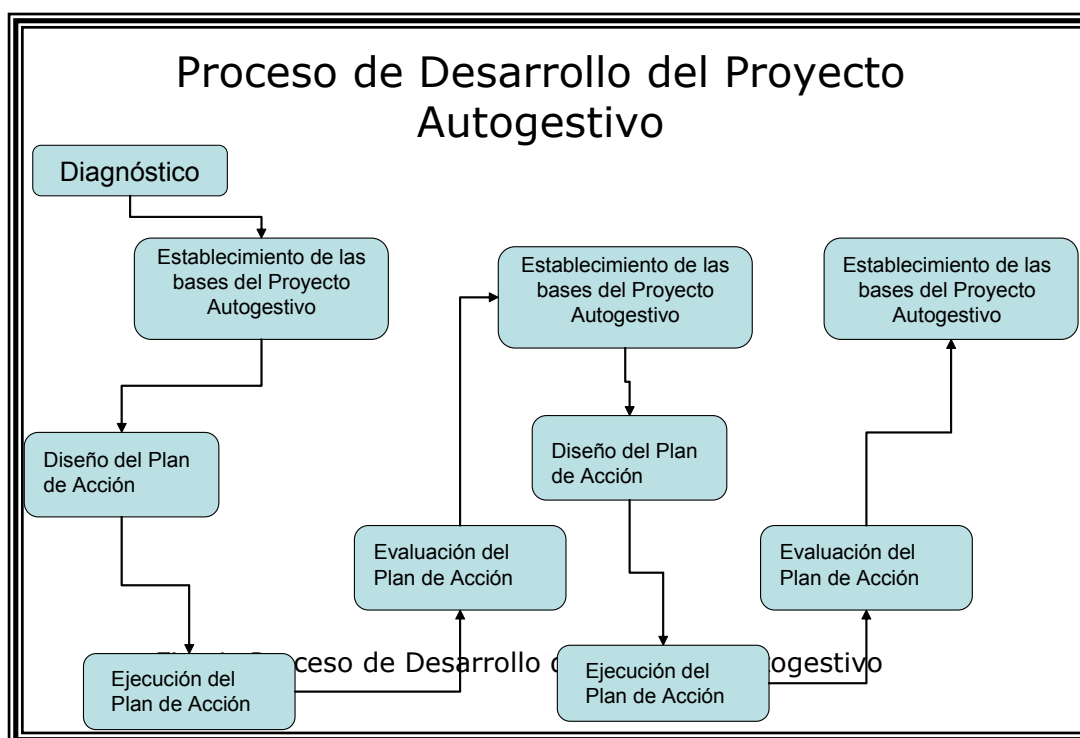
Proceso de Desarrollo del Proyecto Autogestivo

Diagnóstico

Establecimiento de las bases del Proyecto Autogestivo

Diseño del Plan de Acción

Ejecución del Plan de Acción

Evaluación del Plan de Acción

Establecimiento de las bases del Proyecto Autogestivo

Diseño del Plan de Acción

Ejecución del Plan de Acción

Evaluación del Plan de Acción

Establecimiento de las bases del Proyecto Autogestivo

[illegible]ceso de Desarrollo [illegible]ogestivo